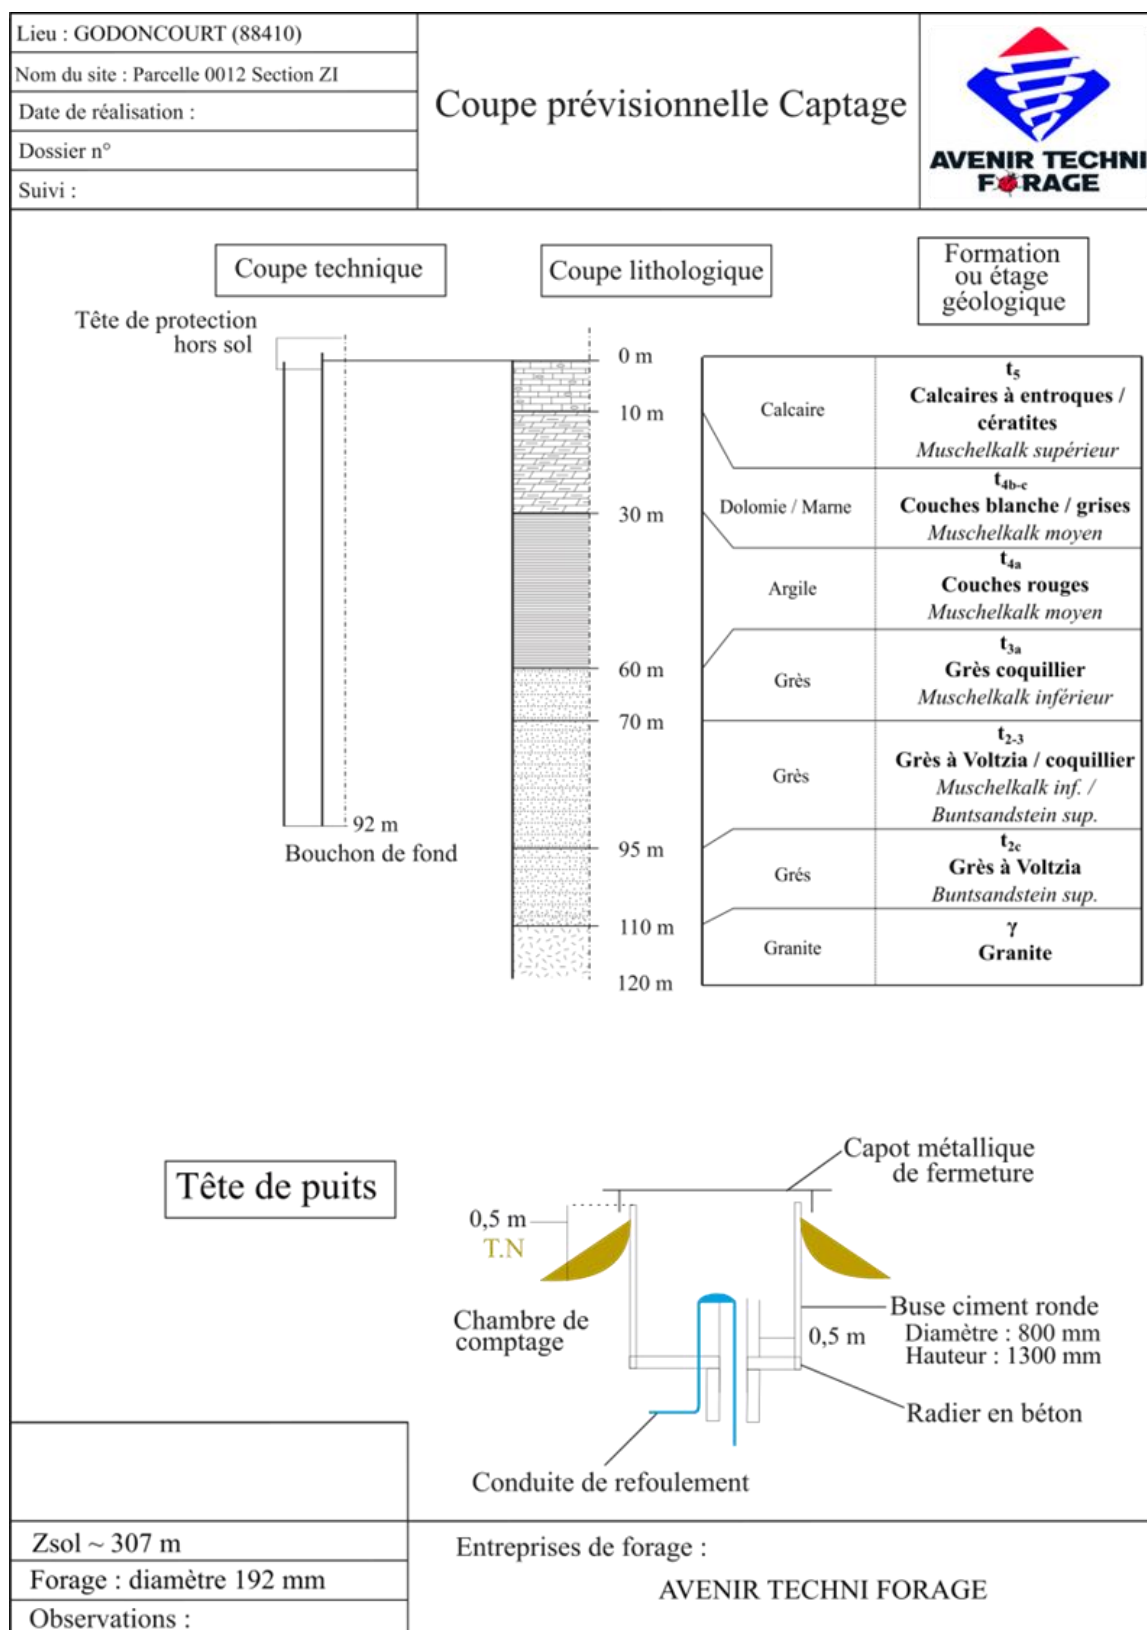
Lieu : GODONCOURT (88410)
Nom du site : Parcelle 0012 Section ZI
Date de réalisation :
Dossier n°
Suivi :

Coupe prévisionnelle Captage

AVENIR TECHNI FORAGE

Coupe technique

Coupe lithologique

Formation ou étage géologique

Tête de protection hors sol

92 m
Bouchon de fond

0 m
10 m
30 m
60 m
70 m
95 m
110 m
120 m

| | |
|---|---|
| Calcaire | $t_5$ **Calcaires à entroques / cératites** *Muschelkalk supérieur* |
| Dolomie / Marne | $t_{4b-c}$ **Couches blanche / grises** *Muschelkalk moyen* |
| Argile | $t_{4a}$ **Couches rouges** *Muschelkalk moyen* |
| Grès | $t_{3a}$ **Grès coquillier** *Muschelkalk inférieur* |
| Grès | $t_{2-3}$ **Grès à Voltzia / coquillier** *Muschelkalk inf. / Buntsandstein sup.* |
| Grés | $t_{2c}$ **Grès à Voltzia** *Buntsandstein sup.* |
| Granite | $\gamma$ **Granite** |

Tête de puits

Capot métallique de fermeture
0,5 m
T.N
Chambre de comptage
Buse ciment ronde
Diamètre : 800 mm
Hauteur : 1300 mm
0,5 m
Radier en béton
Conduite de refoulement

Zsol ~ 307 m
Forage : diamètre 192 mm
Observations :

Entreprises de forage :
AVENIR TECHNI FORAGE